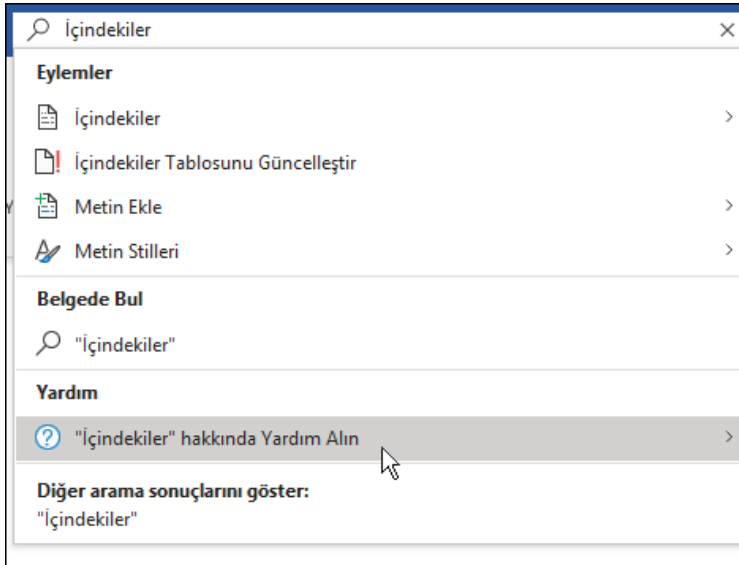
İçindekiler

Eylemler

İçindekiler

İçindekiler Tablosunu Güncelleştir

Metin Ekle

Metin Stilleri

Belgede Bul

"İçindekiler"

Yardım

"İçindekiler" hakkında Yardım Alın

Diğer arama sonuçlarını göster:
"İçindekiler"